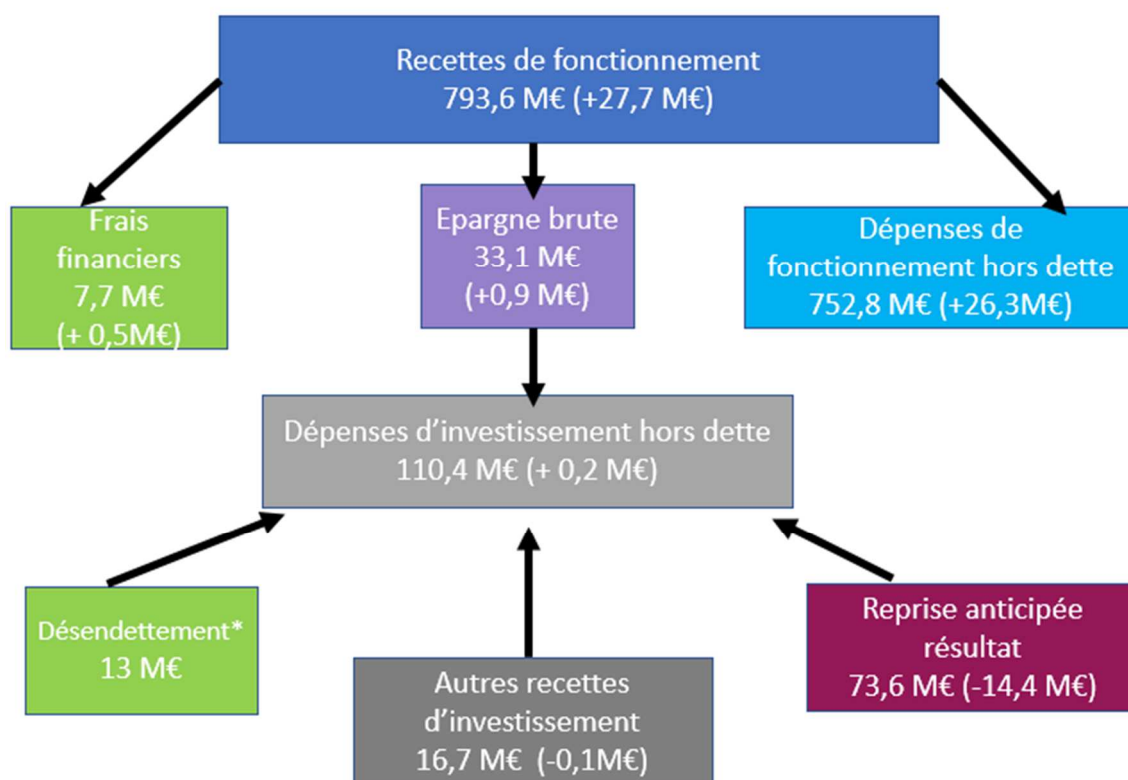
Recettes de fonctionnement
793,6 M€ (+27,7 M€)

Frais financiers
7,7 M€
(+ 0,5M€)

Epargne brute
33,1 M€
(+0,9 M€)

Dépenses de fonctionnement hors dette
752,8 M€ (+26,3M€)

Dépenses d’investissement hors dette
110,4 M€ (+ 0,2 M€)

Désendettement*
13 M€

Autres recettes d’investissement
16,7 M€ (-0,1M€)

Reprise anticipée résultat
73,6 M€ (-14,4 M€)